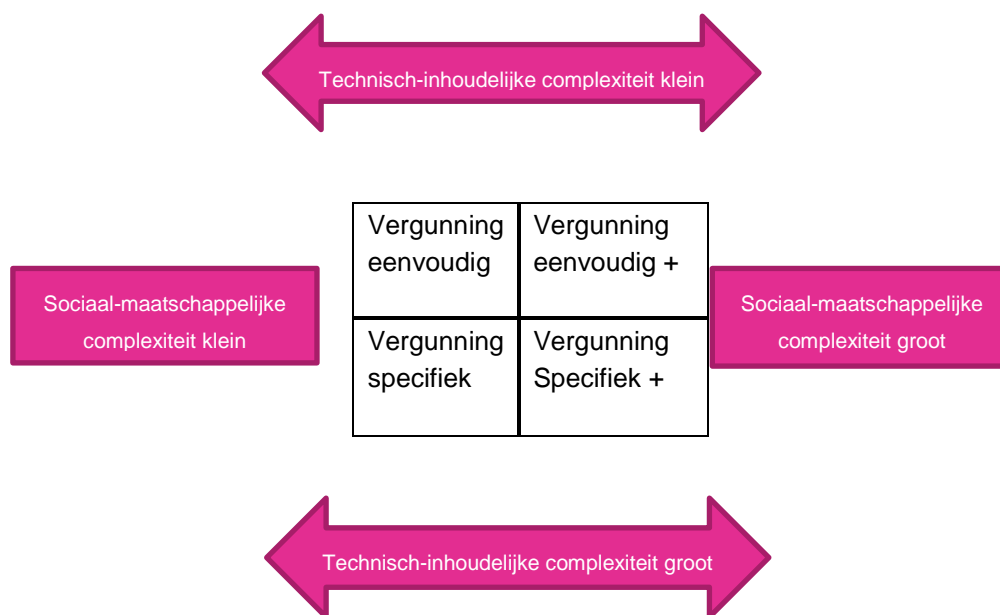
Technisch-inhoudelijke complexiteit klein

Sociaal-maatschappelijke complexiteit klein

| Vergunning eenvoudig | Vergunning eenvoudig + |
|---|---|
| Vergunning specifiek | Vergunning Specifiek + |

Sociaal-maatschappelijke complexiteit groot

Technisch-inhoudelijke complexiteit groot